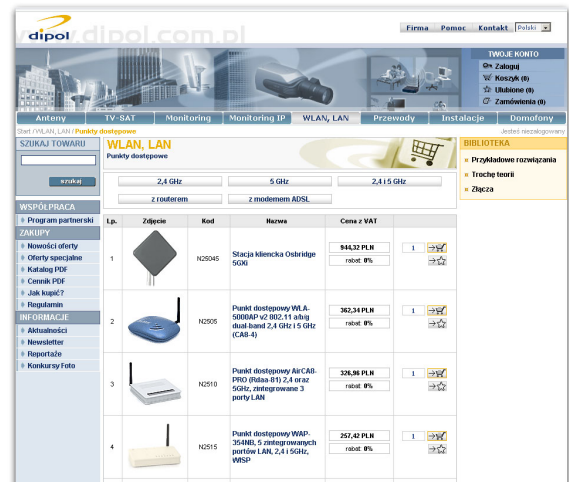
www.dipol.com.pl
dipol

Firma Pomoc Kontakt Polski

TWOJE KONTO
Zaloguj
Koszyk (0)
Ulubione (0)
Zamówienia (0)

Anteny TV-SAT Monitoring Monitoring IP WLAN, LAN Przewody Instalacje Domofony

Start / WLAN, LAN / Punkty dostępowe

Jesteś niezalogowany

SZUKAJ TOWARU
szukaj

WSPÓŁPRACA
Program partnerski

ZAKUPY
Nowości oferty
Oferty specjalne
Katalog PDF
Cennik PDF
Jak kupić?
Regulamin

INFORMACJE
Aktualności
Newsletter
Reportaże
Konkursy Foto

WLAN, LAN
Punkty dostępowe

2,4 GHz
5 GHz
2,4 i 5 GHz
z routerem
z modemem ADSL

BIBLIOTEKA
Przykładowe rozwiązania
Trochę teorii
Złącza

| Lp. | Zdjęcie | Kod | Nazwa | Cena z VAT | |
|---|---|---|---|---|---|
| 1 | | N25045 | Stacja kliencka Osbridge 5GXi | 944,32 PLN rabat: 0% | 1 |
| 2 | | N2505 | Punkt dostępowy WLA-5000AP v2 802.11 a/b/g dual-band 2,4 GHz i 5 GHz (CA8-4) | 362,34 PLN rabat: 0% | 1 |
| 3 | | N2510 | Punkt dostępowy AirCA8-PRO (Rdaa-81) 2,4 oraz 5GHz, zintegrowane 3 porty LAN | 326,96 PLN rabat: 0% | 1 |
| 4 | | N2515 | Punkt dostępowy WAP-354NB, 5 zintegrowanych portów LAN, 2,4 i 5GHz, WISP | 257,42 PLN rabat: 0% | 1 |